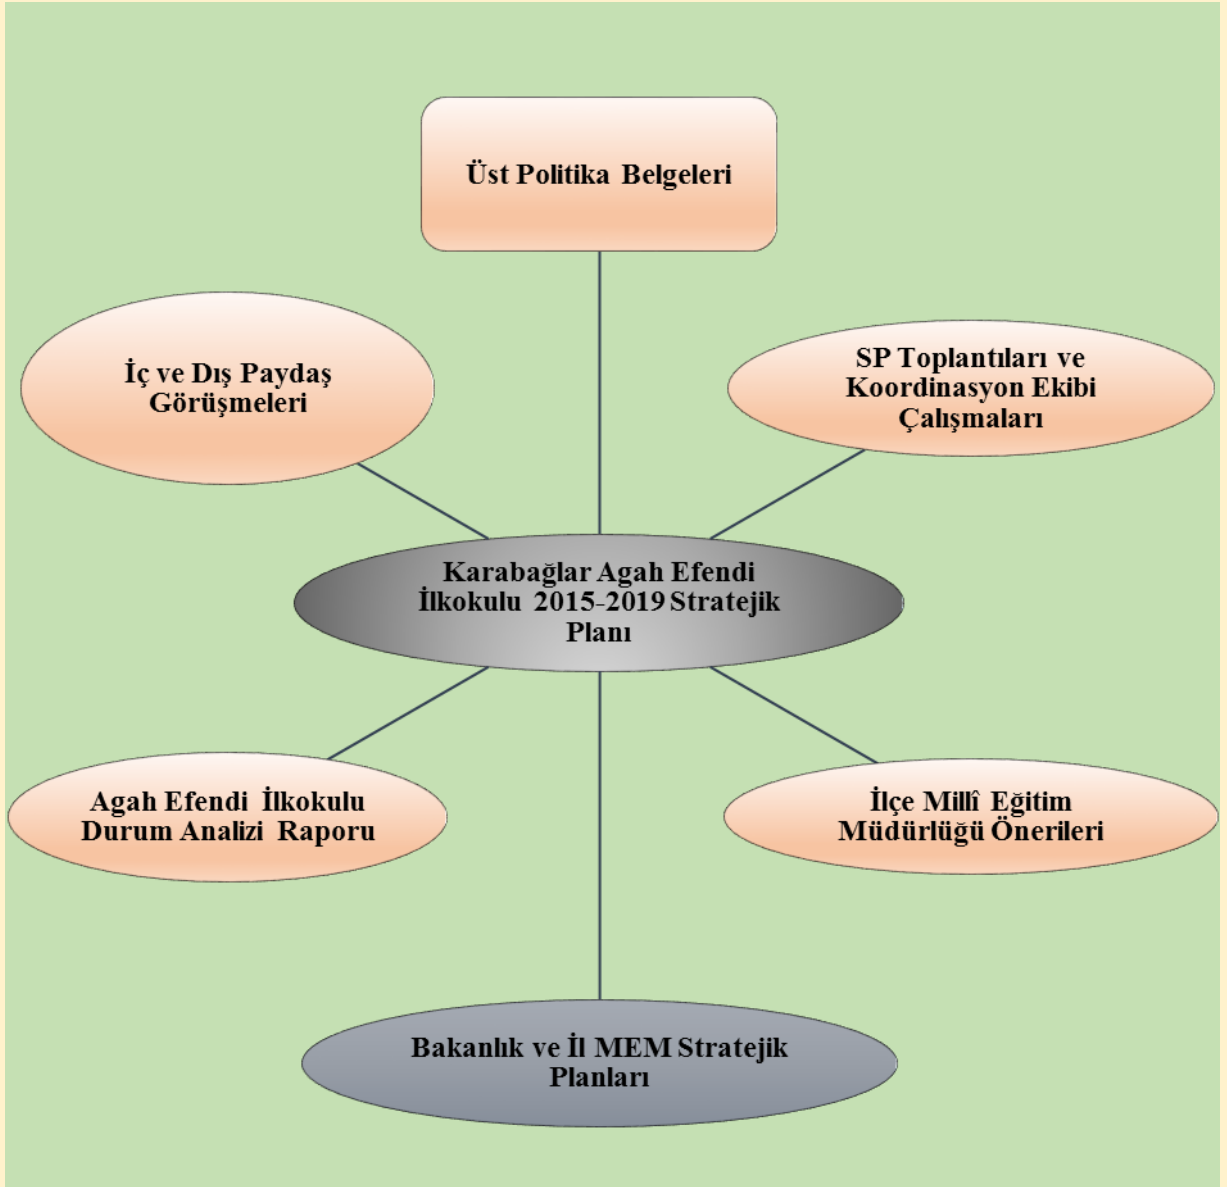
Üst Politika Belgeleri

İç ve Dış Paydaş Görüşmeleri

SP Toplantıları ve Koordinasyon Ekibi Çalışmaları

Karabağlar Agah Efendi İlkokulu 2015-2019 Stratejik Planı

Agah Efendi İlkokulu Durum Analizi Raporu

İlçe Millî Eğitim Müdürlüğü Önerileri

Bakanlık ve İl MEM Stratejik Planları